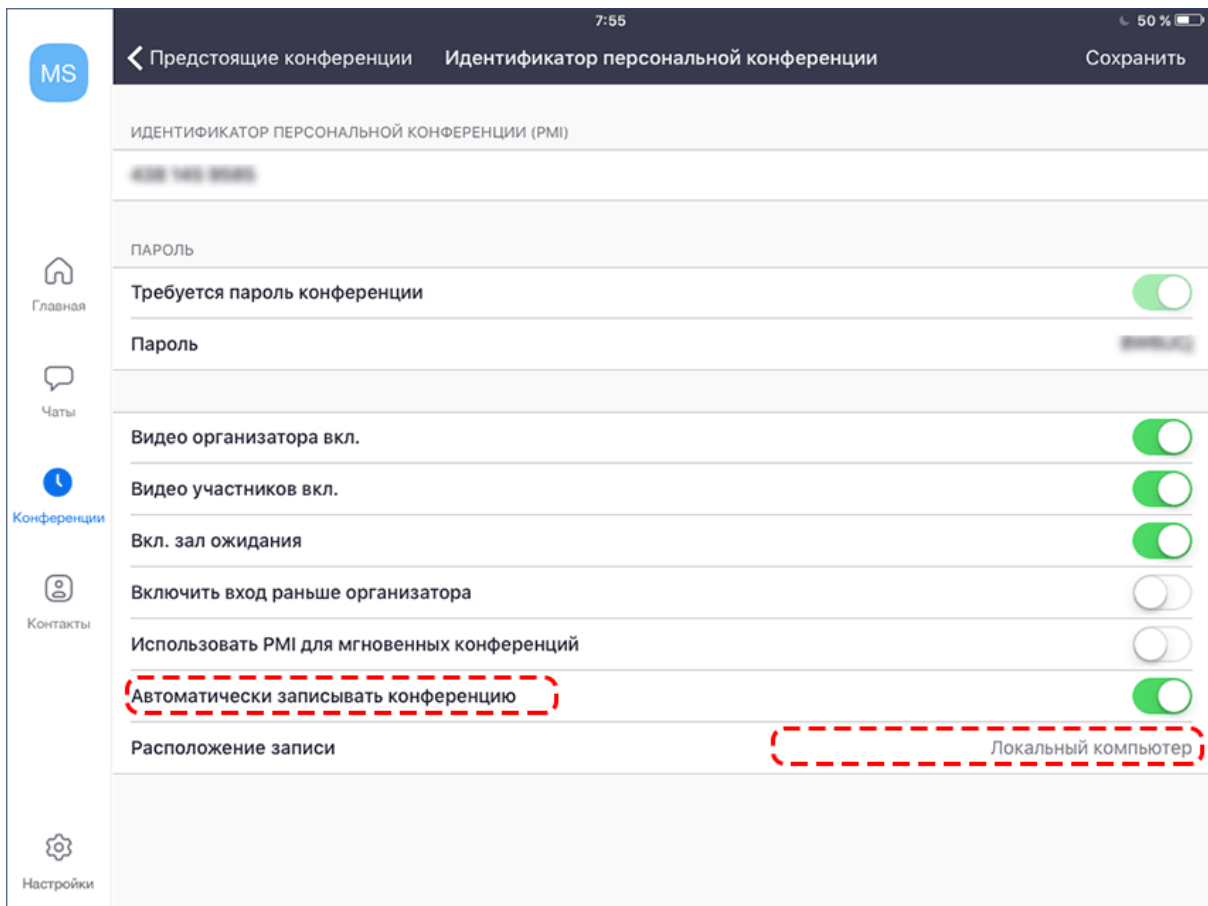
7:55

50 %

MS

Предстоящие конференции

Идентификатор персональной конференции

Сохранить

ИДЕНТИФИКАТОР ПЕРСОНАЛЬНОЙ КОНФЕРЕНЦИИ (PMI)

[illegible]

ПАРОЛЬ

Требуется пароль конференции

Пароль

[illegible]

Видео организатора вкл.

Видео участников вкл.

Вкл. зал ожидания

Включить вход раньше организатора

Использовать PMI для мгновенных конференций

Автоматически записывать конференцию

Расположение записи

Локальный компьютер

Главная

Чаты

Конференции

Контакты

Настройки